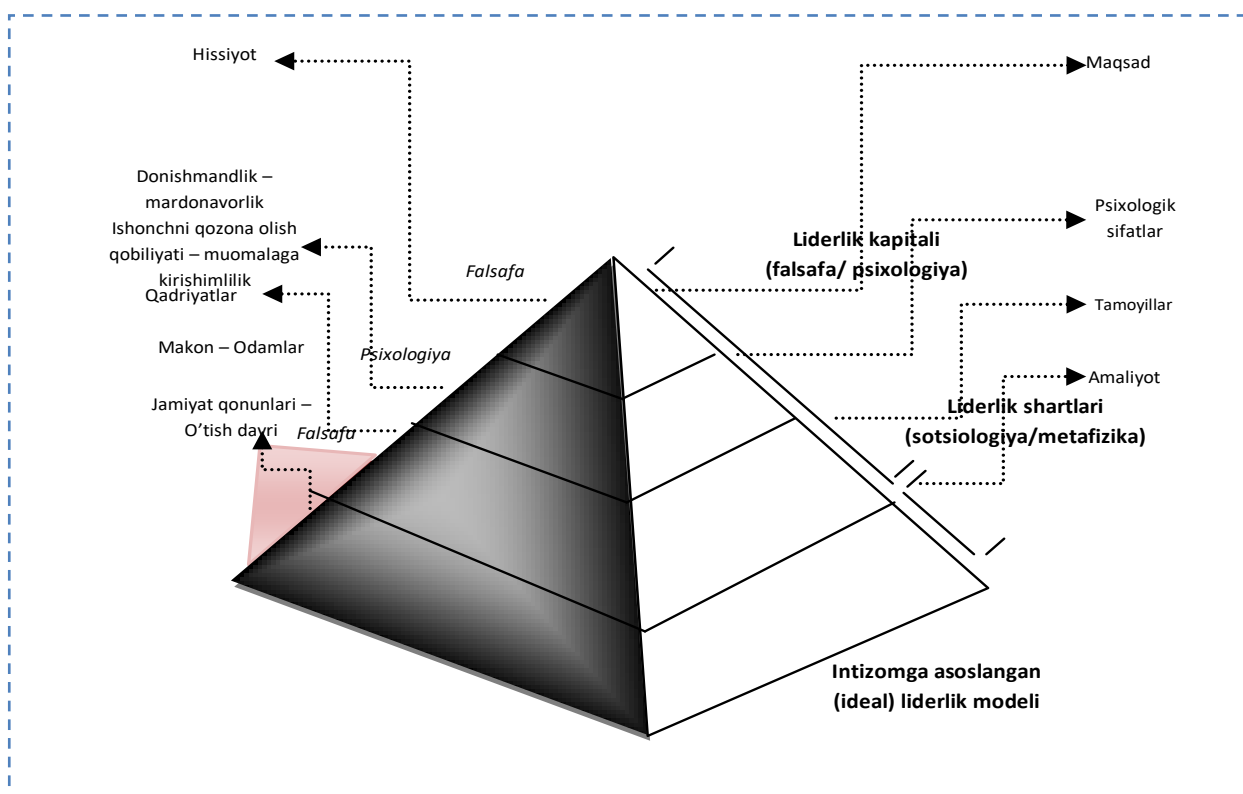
Hissiyot

Maqsad

Donishmandlik – mardonavorlik

Ishonchni qozona olish qobiliyati – muomalaga kirishimlilik

Psixologik sifatlar

Liderlik kapitali (falsafa/ psixologiya)

Falsafa

Qadriyatlar

Tamoyillar

Makon – Odamlar

Psixologiya

Amaliyot

Jamiyat qonunlari – O'tish davri

Falsafa

Liderlik shartlari (sotsiologiya/metafizika)

Intizomga asoslangan (ideal) liderlik modeli